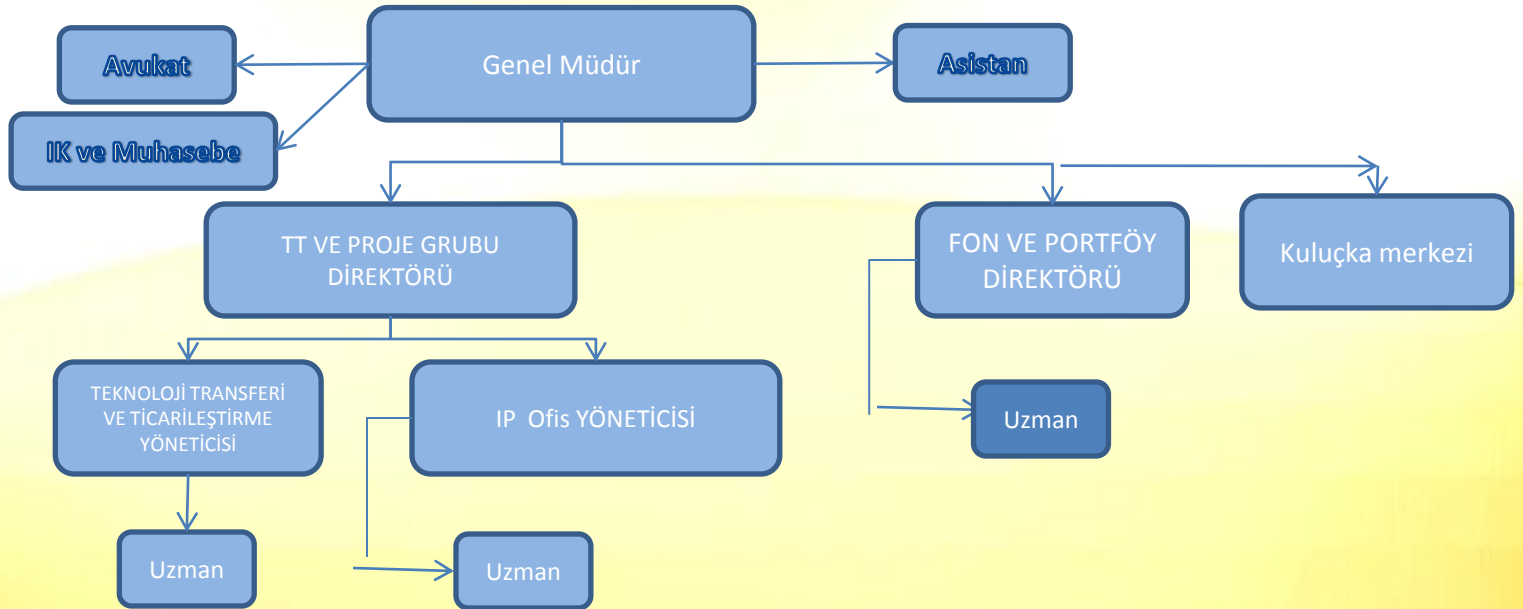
Avukat

Genel Müdür

Asistan

IK ve Muhasebe

TT VE PROJE GRUBU DİREKTÖRÜ

FON VE PORTFÖY DİREKTÖRÜ

Kuluçka merkezi

TEKNOLOJİ TRANSFERİ VE TİCARİLEŞTİRME YÖNETİCİSİ

IP Ofis YÖNETİCİSİ

Uzman

Uzman

Uzman